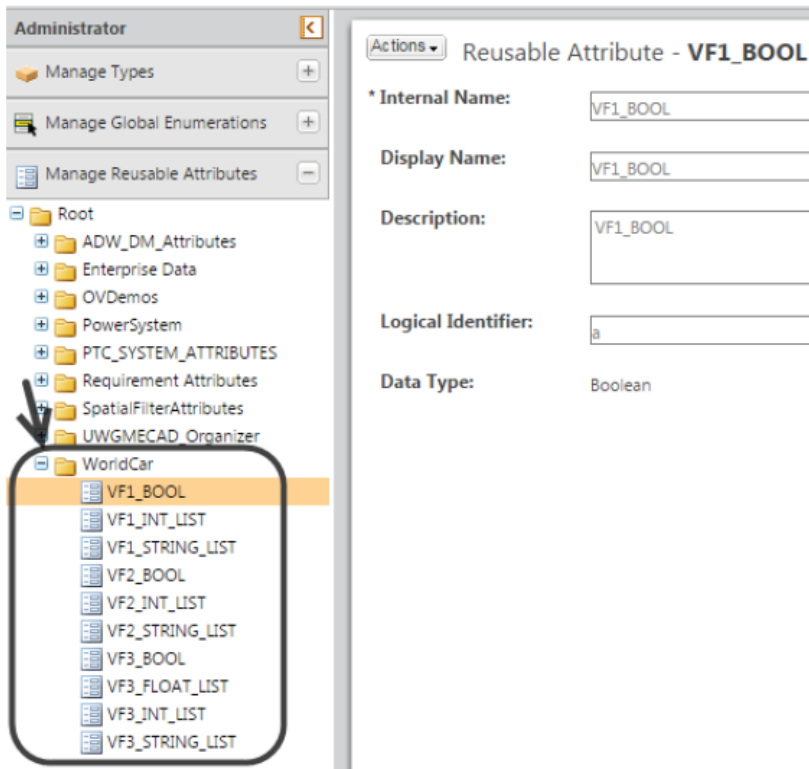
Administrator

Manage Types

Manage Global Enumerations

Manage Reusable Attributes

Root
ADW_DM_Attributes
Enterprise Data
OVDemos
PowerSystem
PTC_SYSTEM_ATTRIBUTES
Requirement Attributes
SpatialFilterAttributes
UWGMECAD_Organizer
WorldCar
VF1_BOOL
VF1_INT_LIST
VF1_STRING_LIST
VF2_BOOL
VF2_INT_LIST
VF2_STRING_LIST
VF3_BOOL
VF3_FLOAT_LIST
VF3_INT_LIST
VF3_STRING_LIST

Actions Reusable Attribute - VF1_BOOL

* Internal Name: VF1_BOOL

Display Name: VF1_BOOL

Description: VF1_BOOL

Logical Identifier: a

Data Type: Boolean